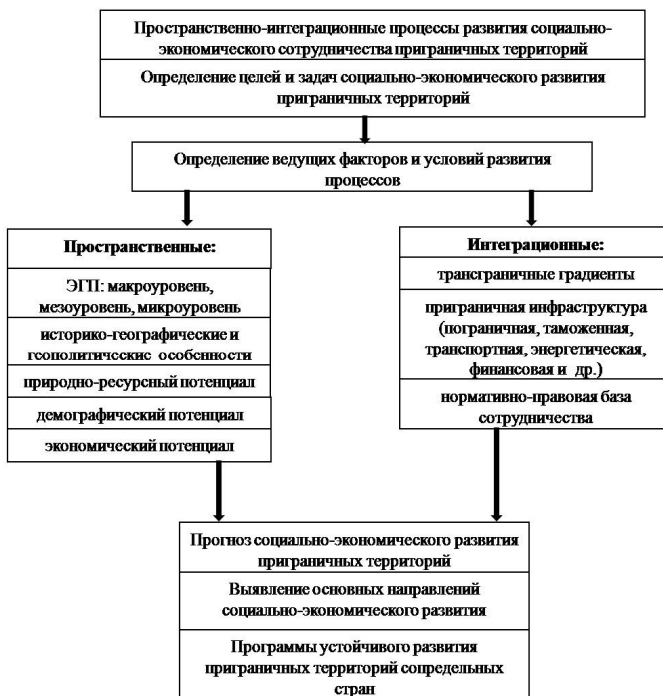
Пространственно-интеграционные процессы развития социально-экономического сотрудничества приграничных территорий

Определение целей и задач социально-экономического развития приграничных территорий

Определение ведущих факторов и условий развития процессов

Пространственные:

ЭГП: макроуровень, мезоуровень, микроуровень

историко-географические и геополитические особенности

природно-ресурсный потенциал

демографический потенциал

экономический потенциал

Интеграционные:

трансграничные градиенты

приграничная инфраструктура (пограничная, таможенная, транспортная, энергетическая, финансовая и др.)

нормативно-правовая база сотрудничества

Прогноз социально-экономического развития приграничных территорий

Выявление основных направлений социально-экономического развития

Программы устойчивого развития приграничных территорий сопредельных стран